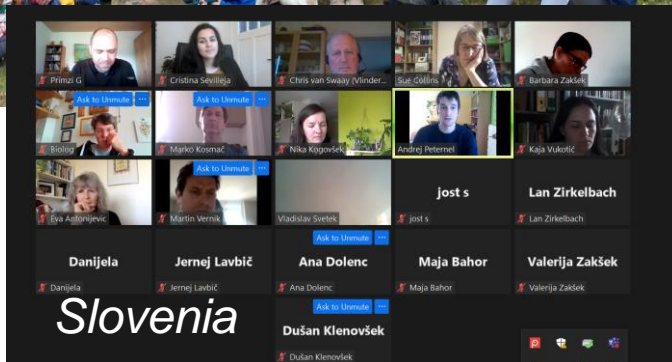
Primzi G
Cristina Sevilleja
Chris van Swaay (Vlinder...
Sue Collins
Barbara Zakšek
Ask to Unmute
Biolog
Ask to Unmute
Marko Kosmač
Nika Kogovšek
Andrej Peternel
Kaja Vukotić
Ask to Unmute
Eva Antonijevic
Martin Vernik
Vladislav Svetek
jost s
jost s
Lan Zirkelbach
Lan Zirkelbach
Danijela
Danijela
Jernej Lavbič
Jernej Lavbič
Ask to Unmute
Ana Dolenc
Ana Dolenc
Maja Bahor
Maja Bahor
Valerija Zakšek
Valerija Zakšek
Slovenia
Ask to Unmute
Dušan Klenovšek
Dušan Klenovšek